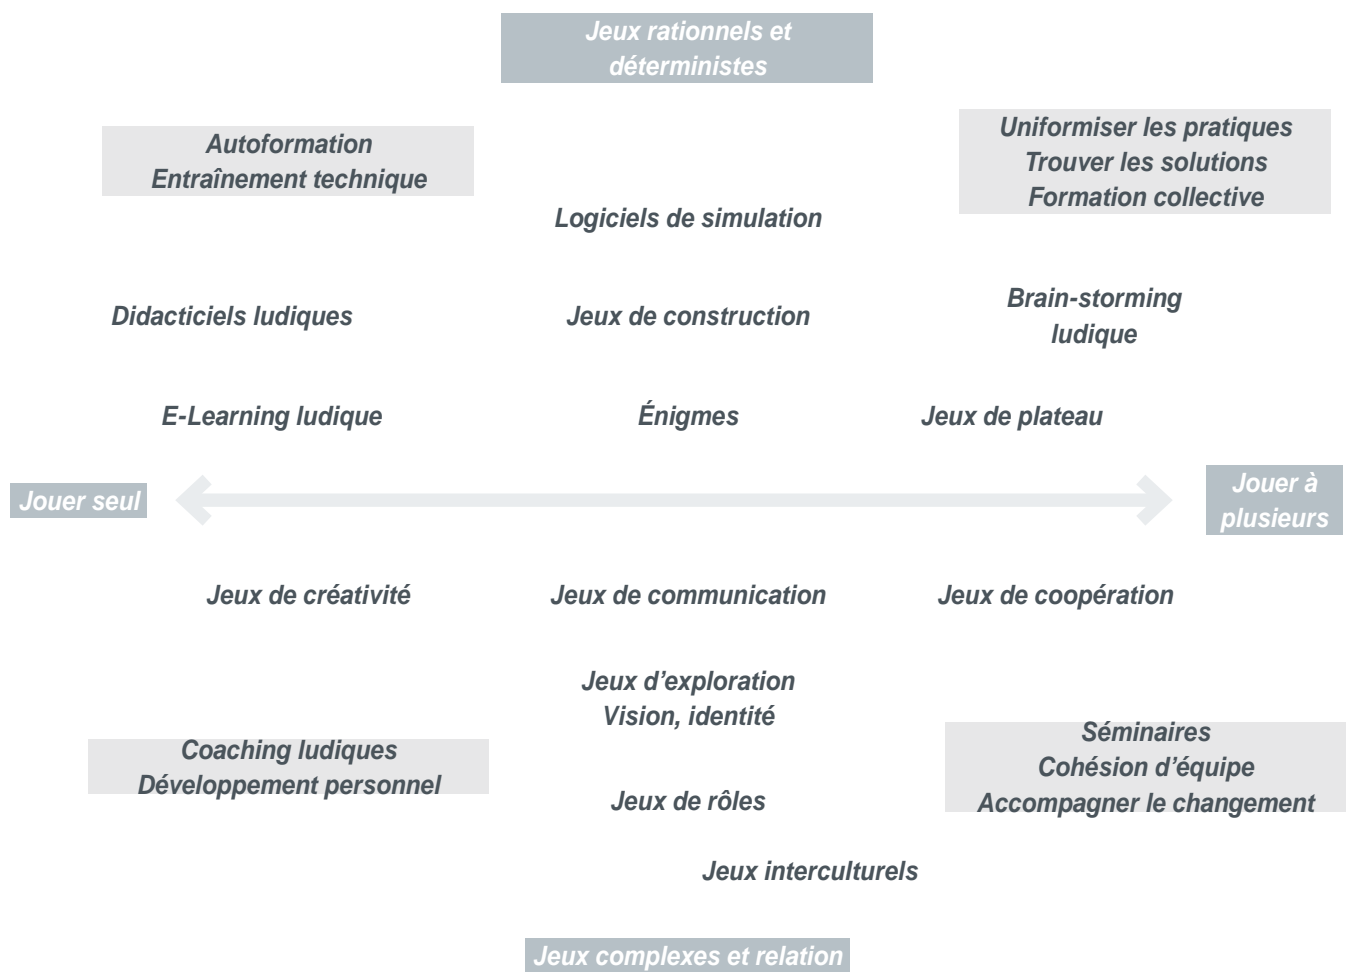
Jeux rationnels et déterministes

Autoformation
Entraînement technique

Uniformiser les pratiques
Trouver les solutions
Formation collective

Logiciels de simulation

Didacticiels ludiques

Jeux de construction

Brain-storming ludique

E-Learning ludique

Énigmes

Jeux de plateau

Jouer seul

Jouer à plusieurs

Jeux de créativité

Jeux de communication

Jeux de coopération

Jeux d'exploration
Vision, identité

Coaching ludiques
Développement personnel

Séminaires
Cohésion d'équipe
Accompagner le changement

Jeux de rôles

Jeux interculturels

Jeux complexes et relation